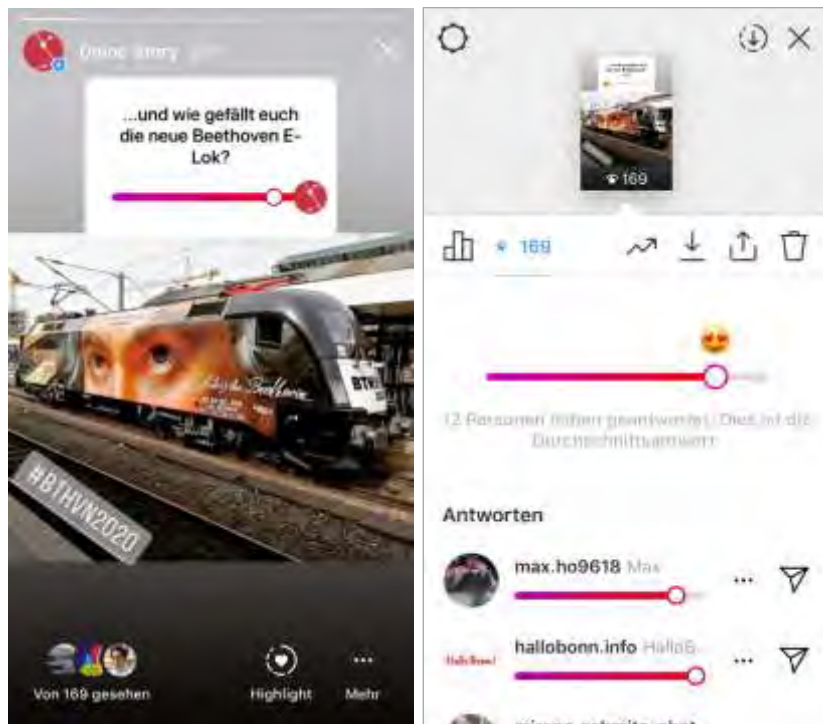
Deine Story

...und wie gefällt euch die neue Beethoven E-Lok?

Ludwig van Beethoven

BTHVN

#BTHVN2020

Von 169 gesehen

Highlight

Mehr

169

169

12 Personen haben geantwortet. Dies ist die Durchschnittsantwort

Antworten

max.ho9618 Max

hallobonn.info HalloB

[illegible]